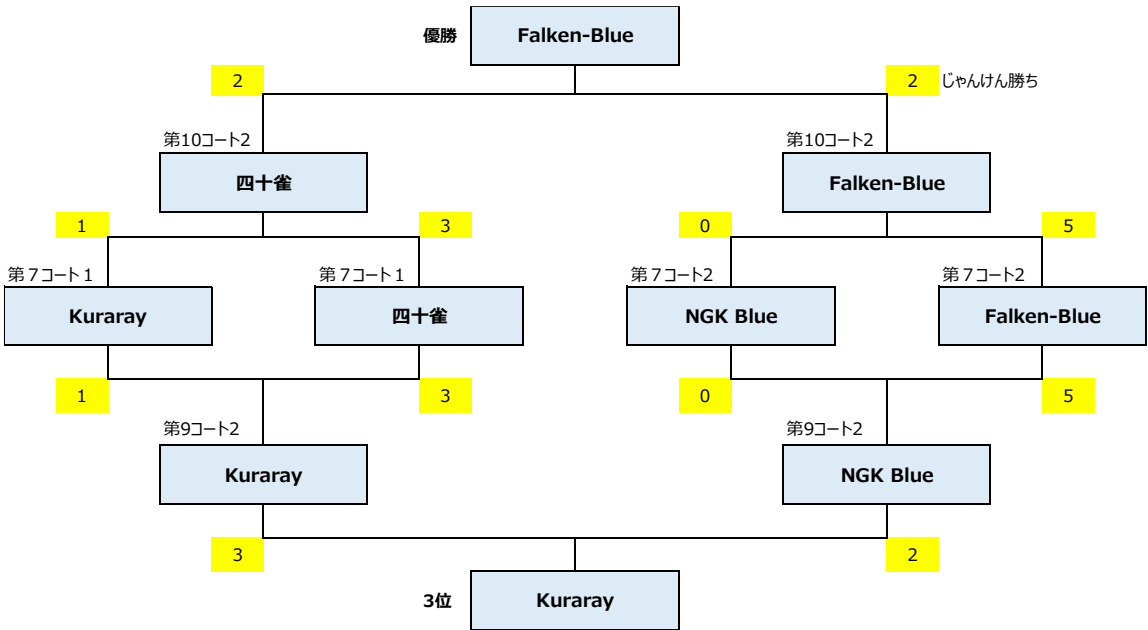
優勝 Falken-Blue

2

2 じゃんけん勝ち

第10コート2
四十雀

第10コート2
Falken-Blue

1

3

0

5

第７コート１
Kuraray

第７コート１
四十雀

第７コート2
NGK Blue

第７コート2
Falken-Blue

1

3

0

5

第9コート2
Kuraray

第9コート2
NGK Blue

3

2

3位 Kuraray